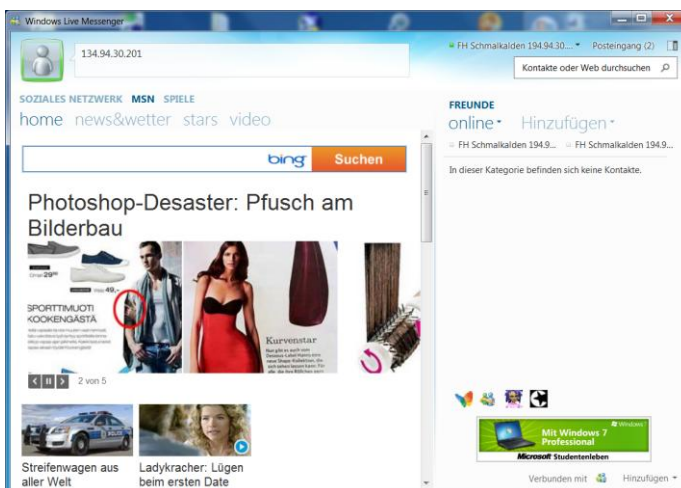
Windows Live Messenger

134.94.30.201

FH Schmalkalden 194.94.30.... Posteingang (2)

Kontakte oder Web durchsuchen

SOZIALES NETZWERK MSN SPIELE

home news&wetter stars video

bing Suchen

Photoshop-Desaster: Pfusch am Bilderbau

SPORTTIMUOTI KOOKENGÄSTÄ

Kurvenstar

2 von 5

Streifenwagen aus aller Welt

Ladykracher: Lügen beim ersten Date

FREUNDE

online Hinzufügen

FH Schmalkalden 194.9... FH Schmalkalden 194.9...

In dieser Kategorie befinden sich keine Kontakte.

Mit Windows 7 Professional

Microsoft Studentenleben

Verbunden mit Hinzufügen